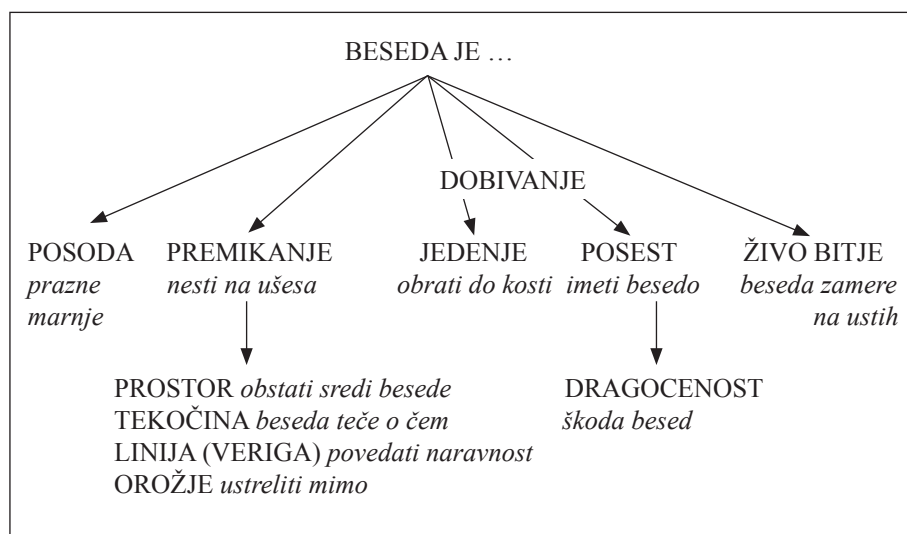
BESEDA JE …

DOBIVANJE

POSODA *prazne marnje*

PREMIKANJE *nesti na ušesa*

JEDENJE *obrati do kosti*

POSEST *imeti besedo*

ŽIVO BITJE *beseda zamere na ustih*

PROSTOR *obstati sredi besede*
TEKOČINA *beseda teče o čem*
LINIJA (VERIGA) *povedati naravnost*
OROŽJE *ustreliti mimo*

DRAGOCENOST *škoda besed*